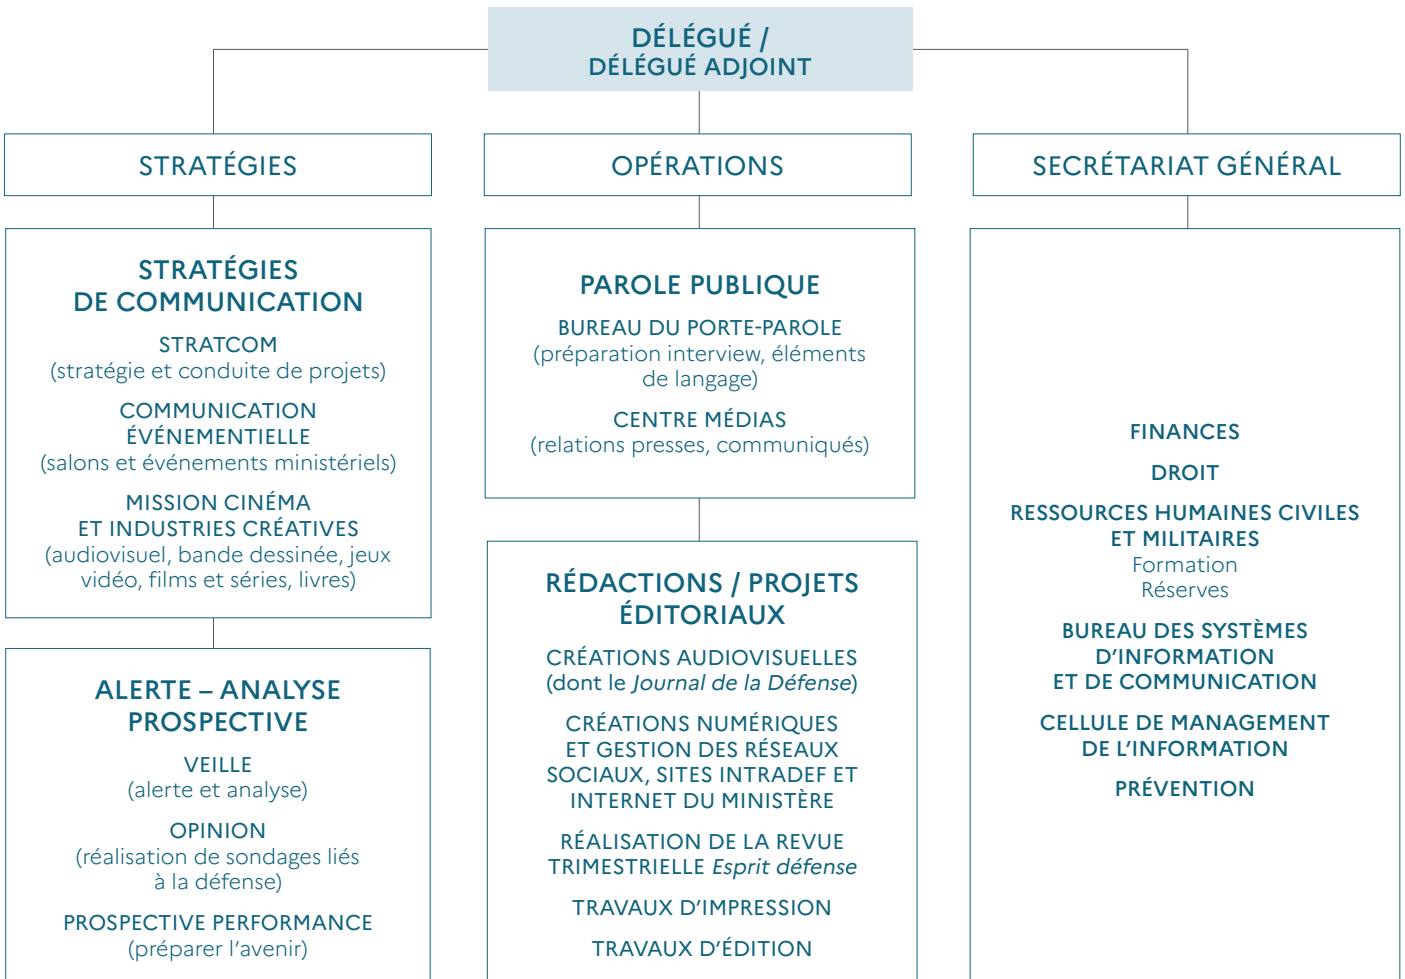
DÉLÉGUÉ /
DÉLÉGUÉ ADJOINT

STRATÉGIES

OPÉRATIONS

SECRÉTARIAT GÉNÉRAL

STRATÉGIES
DE COMMUNICATION

STRATCOM
(stratégie et conduite de projets)

COMMUNICATION
ÉVÉNEMENTIELLE
(salons et événements ministériels)

MISSION CINÉMA
ET INDUSTRIES CRÉATIVES
(audiovisuel, bande dessinée, jeux vidéo, films et séries, livres)

ALERTE – ANALYSE
PROSPECTIVE

VEILLE
(alerte et analyse)

OPINION
(réalisation de sondages liés à la défense)

PROSPECTIVE PERFORMANCE
(préparer l'avenir)

PAROLE PUBLIQUE

BUREAU DU PORTE-PAROLE
(préparation interview, éléments de langage)

CENTRE MÉDIAS
(relations presses, communiqués)

RÉDACTIONS / PROJETS
ÉDITORIAUX

CRÉATIONS AUDIOVISUELLES
(dont le *Journal de la Défense*)

CRÉATIONS NUMÉRIQUES
ET GESTION DES RÉSEAUX
SOCIAUX, SITES INTRADEF ET
INTERNET DU MINISTÈRE

RÉALISATION DE LA REVUE
TRIMESTRIELLE *Esprit défense*

TRAVAUX D'IMPRESSION

TRAVAUX D'ÉDITION

FINANCES

DROIT

RESSOURCES HUMAINES CIVILES
ET MILITAIRES
Formation
Réserves

BUREAU DES SYSTÈMES
D'INFORMATION
ET DE COMMUNICATION

CELLULE DE MANAGEMENT
DE L'INFORMATION

PRÉVENTION